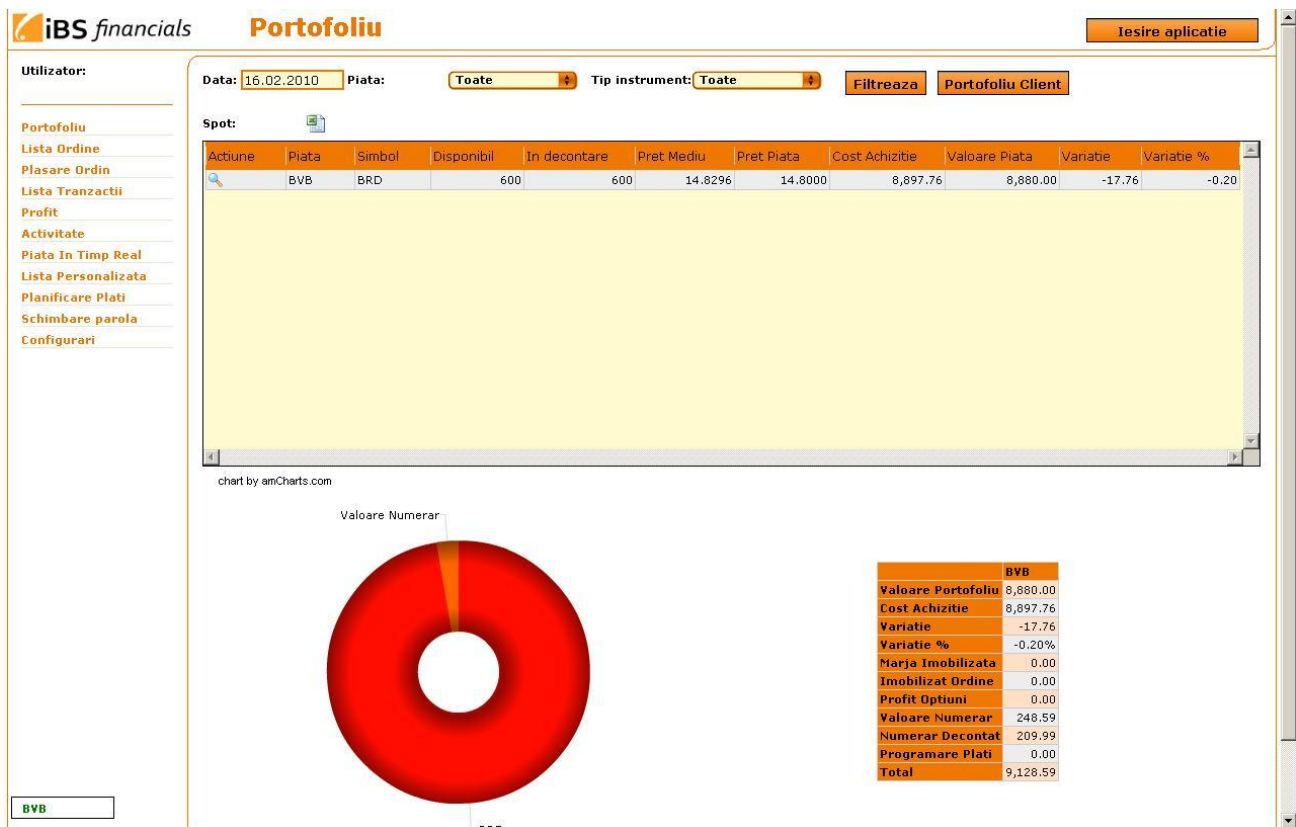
iBS financials

Portofoliu

Iesire aplicatie

Utilizator:

Portofoliu
Lista Ordine
Plasare Ordin
Lista Tranzactii
Profit
Activitate
Piata In Timp Real
Lista Personalizata
Planificare Plati
Schimbare parola
Configurari

Data: 16.02.2010 Piata: Toate Tip instrument: Toate Filtreaza Portofoliu Client

Spot:

| Actiune | Piata | Simbol | Disponibil | In decontare | Pret Mediu | Pret Piata | Cost Achizitie | Valoare Piata | Variatie | Variatie % |
|---|---|---|---|---|---|---|---|---|---|---|
| | BVB | BRD | 600 | 600 | 14.8296 | 14.8000 | 8,897.76 | 8,880.00 | -17.76 | -0.20 |

chart by amCharts.com

Valoare Numerar

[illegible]

| | BVB |
|---|---|
| Valoare Portofoliu | 8,880.00 |
| Cost Achizitie | 8,897.76 |
| Variatie | -17.76 |
| Variatie % | -0.20% |
| Marja Imobilizata | 0.00 |
| Imobilizat Ordine | 0.00 |
| Profit Optiuni | 0.00 |
| Valoare Numerar | 248.59 |
| Numerar Decontat | 209.99 |
| Programare Plati | 0.00 |
| Total | 9,128.59 |

BVB